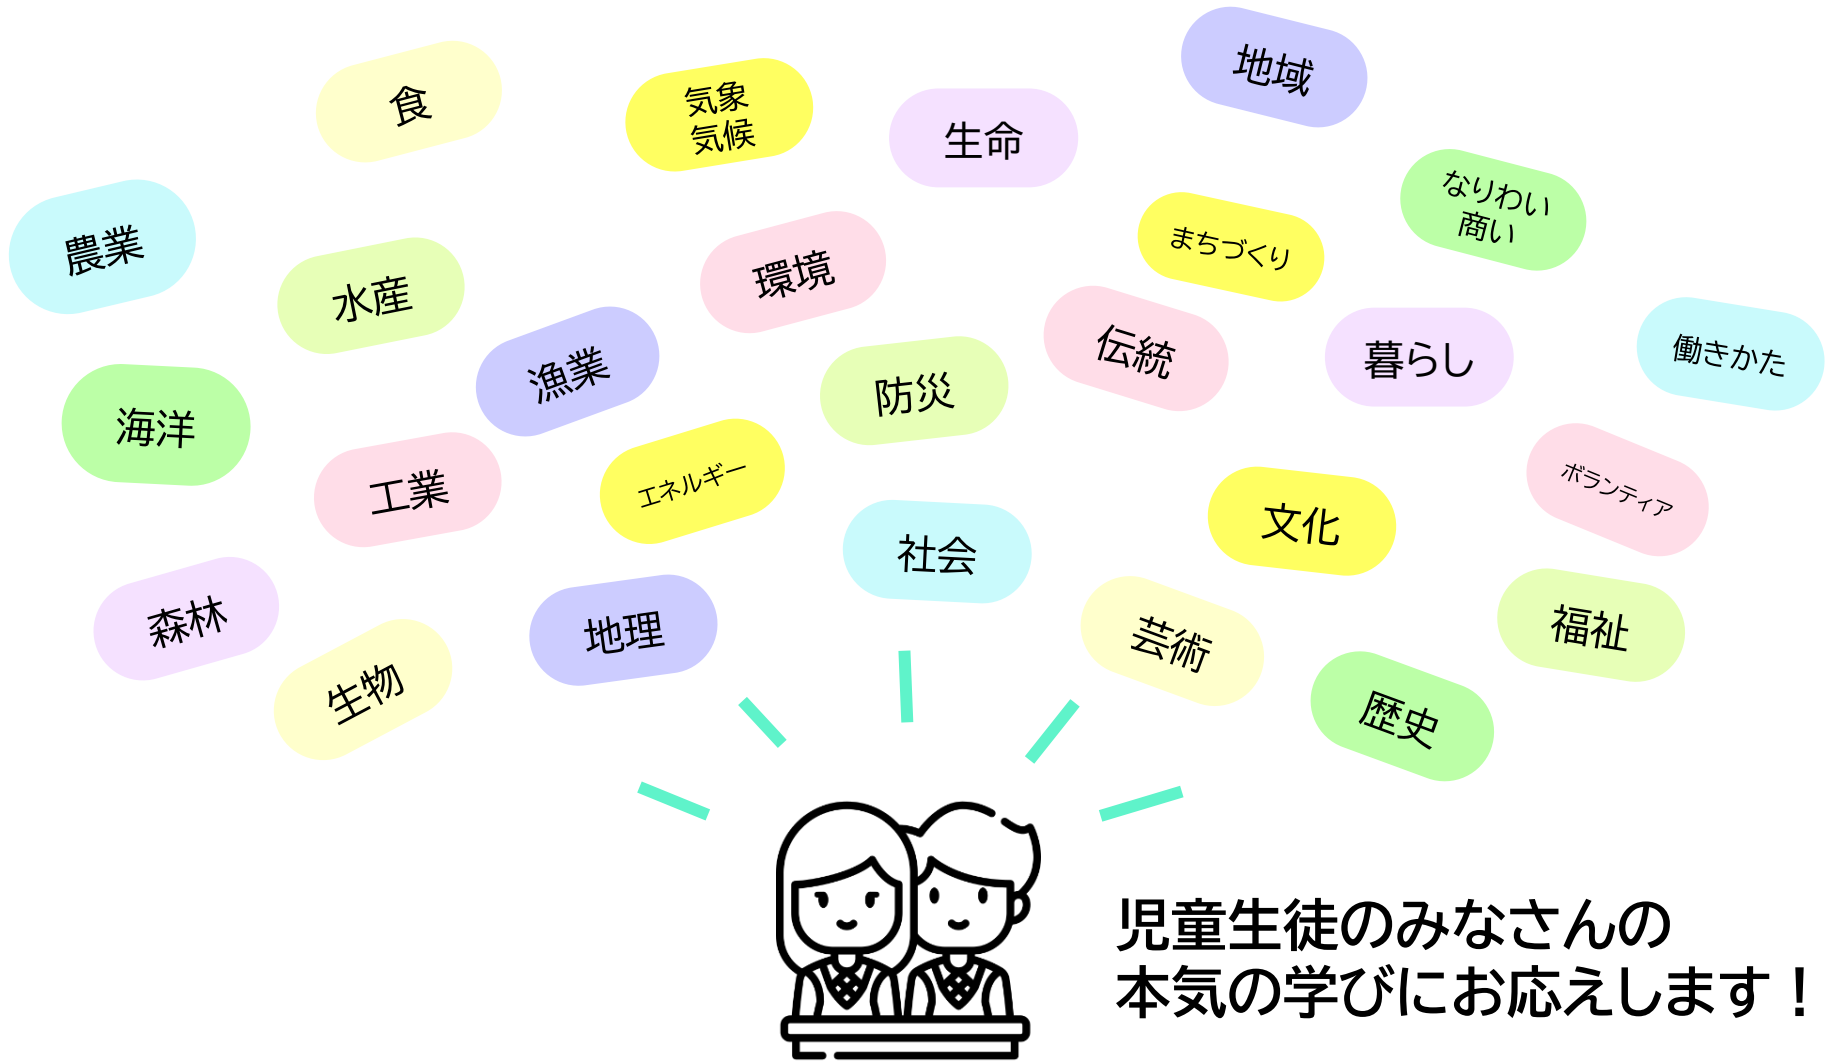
食

気象
気候

生命

地域

農業

水産

環境

まちづくり

なりわい
商い

漁業

伝統

暮らし

働きかた

海洋

防災

工業

エネルギー

ボランティア

文化

社会

森林

地理

芸術

福祉

生物

歴史

児童生徒のみなさんの
本気の学びにお応えします！